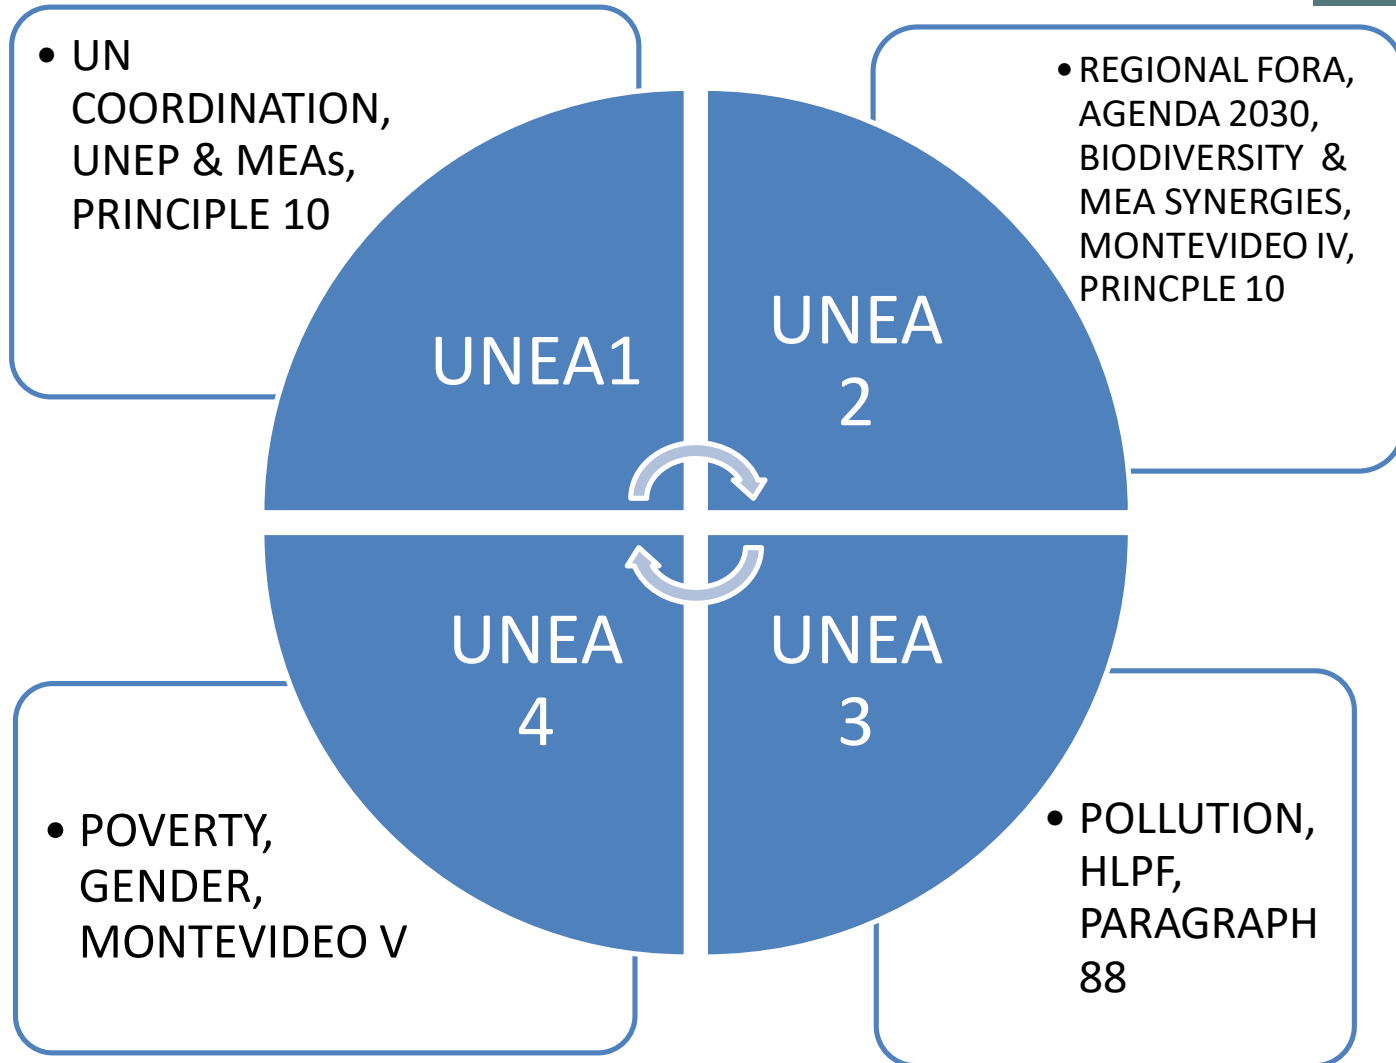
• UN COORDINATION, UNEP & MEAs, PRINCIPLE 10

• REGIONAL FORA, AGENDA 2030, BIODIVERSITY & MEA SYNERGIES, MONTEVIDEO IV, PRINCPLE 10

UNEA1

UNEA 2

UNEA 4

UNEA 3

• POVERTY, GENDER, MONTEVIDEO V

• POLLUTION, HLPF, PARAGRAPH 88